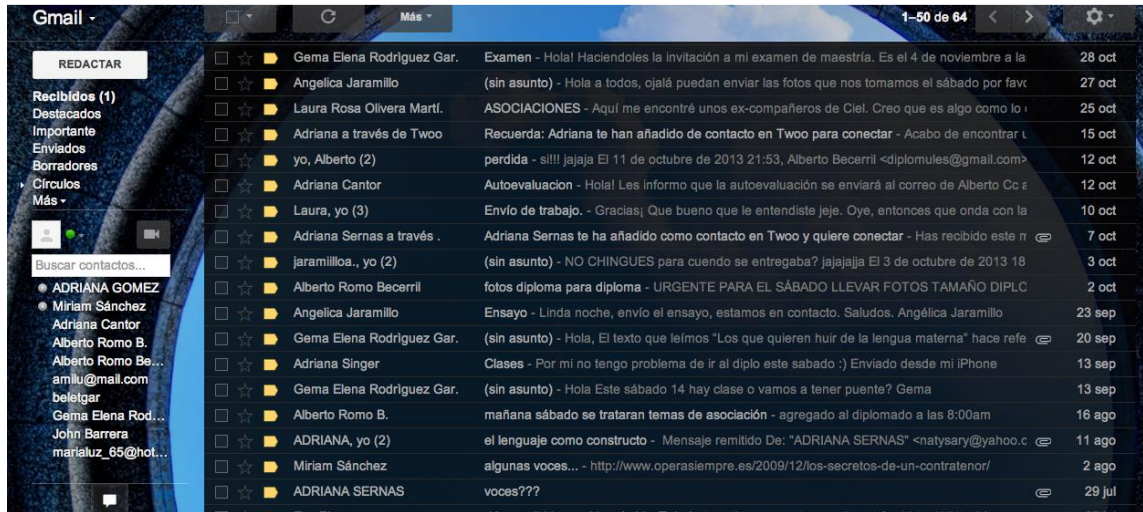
Gmail ▾

Más ▾

1–50 de 64

REDACTAR

Recibidos (1)
Destacados
Importante
Enviados
Borradores
Círculos
Más ▾

Buscar contactos...

ADRIANA GOMEZ
Miriam Sánchez
Adriana Cantor
Alberto Romo B.
Alberto Romo Be...
amilu@mail.com
beletgar
Gema Elena Rod...
John Barrera
marialuz_65@hot...

| | | |
|---|---|---|
| Gema Elena Rodriguez Gar. | Examen - Hola! Haciendoles la invitación a mi examen de maestría. Es el 4 de noviembre a la | 28 oct |
| Angelica Jaramillo | (sin asunto) - Hola a todos, ojalá puedan enviar las fotos que nos tomamos el sábado por favc | 27 oct |
| Laura Rosa Olivera Martí. | ASOCIACIONES - Aquí me encontré unos ex-compañeros de Ciel. Creo que es algo como lo | 25 oct |
| Adriana a través de Twoo | Recuerda: Adriana te han añadido de contacto en Twoo para conectar - Acabo de encontrar | 15 oct |
| yo, Alberto (2) | perdida - si!!! jajaja El 11 de octubre de 2013 21:53, Alberto Becerril <diplomules@gmail.com> | 12 oct |
| Adriana Cantor | Autoevaluacion - Hola! Les informo que la autoevaluación se enviará al correo de Alberto Cc a | 12 oct |
| Laura, yo (3) | Envío de trabajo. - Gracias¡ Que bueno que le entendiste jeje. Oye, entonces que onda con la | 10 oct |
| Adriana Sernas a través . | Adriana Sernas te ha añadido como contacto en Twoo y quiere conectar - Has recibido este m | 7 oct |
| jaramiilloa., yo (2) | (sin asunto) - NO CHINGUES para cuando se entregaba? jajajajja El 3 de octubre de 2013 18 | 3 oct |
| Alberto Romo Becerril | fotos diploma para diploma - URGENTE PARA EL SÁBADO LLEVAR FOTOS TAMAÑO DIPLC | 2 oct |
| Angelica Jaramillo | Ensayo - Linda noche, envío el ensayo, estamos en contacto. Saludos. Angélica Jaramillo | 23 sep |
| Gema Elena Rodriguez Gar. | (sin asunto) - Hola, El texto que leímos "Los que quieren huir de la lengua materna" hace refe | 20 sep |
| Adriana Singer | Clases - Por mi no tengo problema de ir al diplo este sabado :) Enviado desde mi iPhone | 13 sep |
| Gema Elena Rodriguez Gar. | (sin asunto) - Hola Este sábado 14 hay clase o vamos a tener puente? Gema | 13 sep |
| Alberto Romo B. | mañana sábado se trataran temas de asociación - agregado al diplomado a las 8:00am | 16 ago |
| ADRIANA, yo (2) | el lenguaje como constructo - Mensaje remitido De: "ADRIANA SERNAS" <natysary@yahoo.c | 11 ago |
| Miriam Sánchez | algunas voces... - http://www.operasiempre.es/2009/12/los-secretos-de-un-contratenor/ | 2 ago |
| ADRIANA SERNAS | voces??? | 29 jul |